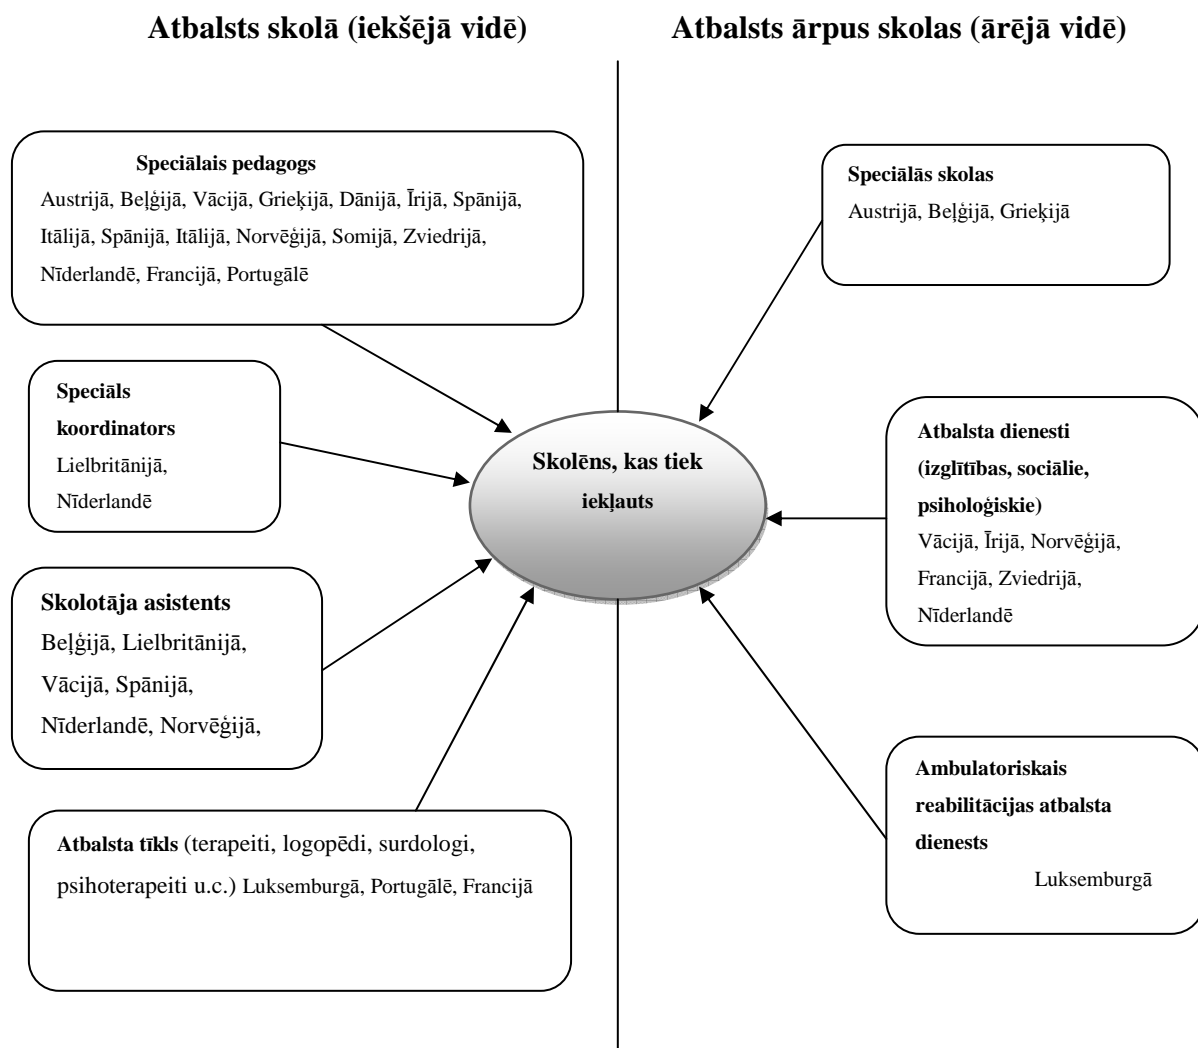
Atbalsts skolā (iekšējā vidē)

Atbalsts ārpus skolas (ārējā vidē)

Speciālais pedagogs
Austrijā, Beļģijā, Vācijā, Grieķijā, Dānijā, Īrijā, Spānijā, Itālijā, Spānijā, Itālijā, Norvēģijā, Somijā, Zviedrijā, Nīderlandē, Francijā, Portugālē

Speciālās skolas
Austrijā, Beļģijā, Grieķijā

Speciāls koordinators
Lielbritānijā, Nīderlandē

Skolēns, kas tiek iekļauts

Atbalsta dienesti (izglītības, sociālie, psiholoģiskie)
Vācijā, Īrijā, Norvēģijā, Francijā, Zviedrijā, Nīderlandē

Skolotāja asistents
Beļģijā, Lielbritānijā, Vācijā, Spānijā, Nīderlandē, Norvēģijā,

Ambulatoriskais reabilitācijas atbalsta dienests
Luksemburgā

Atbalsta tīkls (terapeiti, logopēdi, surdologi, psihoterapeiti u.c.) Luksemburgā, Portugālē, Francijā